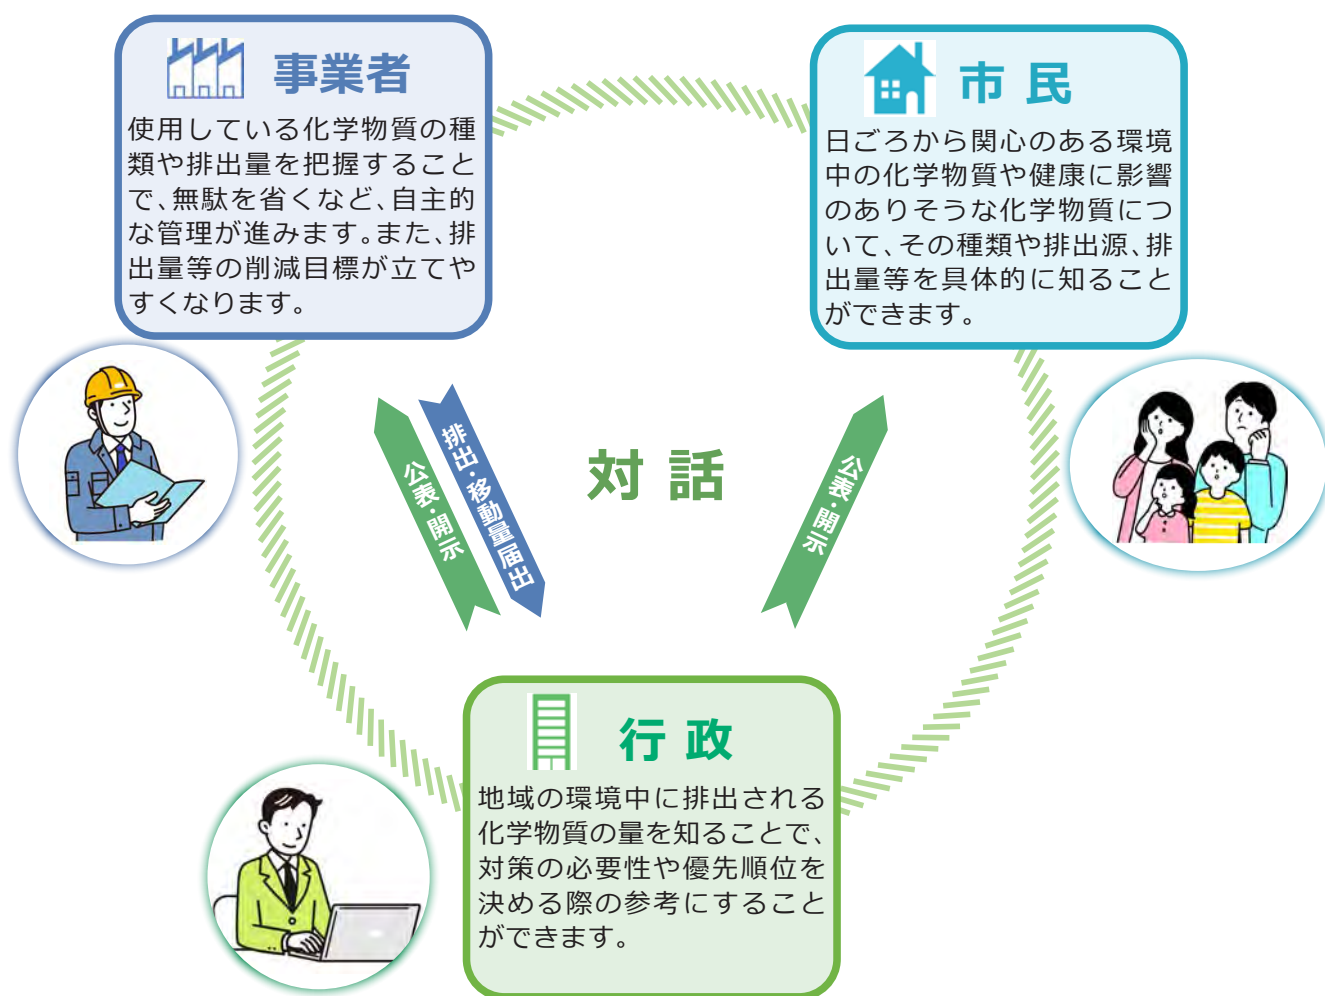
事業者

使用している化学物質の種類や排出量を把握することで、無駄を省くなど、自主的な管理が進みます。また、排出量等の削減目標が立てやすくなります。

市 民

日ごろから関心のある環境中の化学物質や健康に影響のありそうな化学物質について、その種類や排出源、排出量等を具体的に知ることができます。

公表・開示

排出・移動量届出

対 話

公表・開示

行 政

地域の環境中に排出される化学物質の量を知ることで、対策の必要性や優先順位を決める際の参考にすることができます。